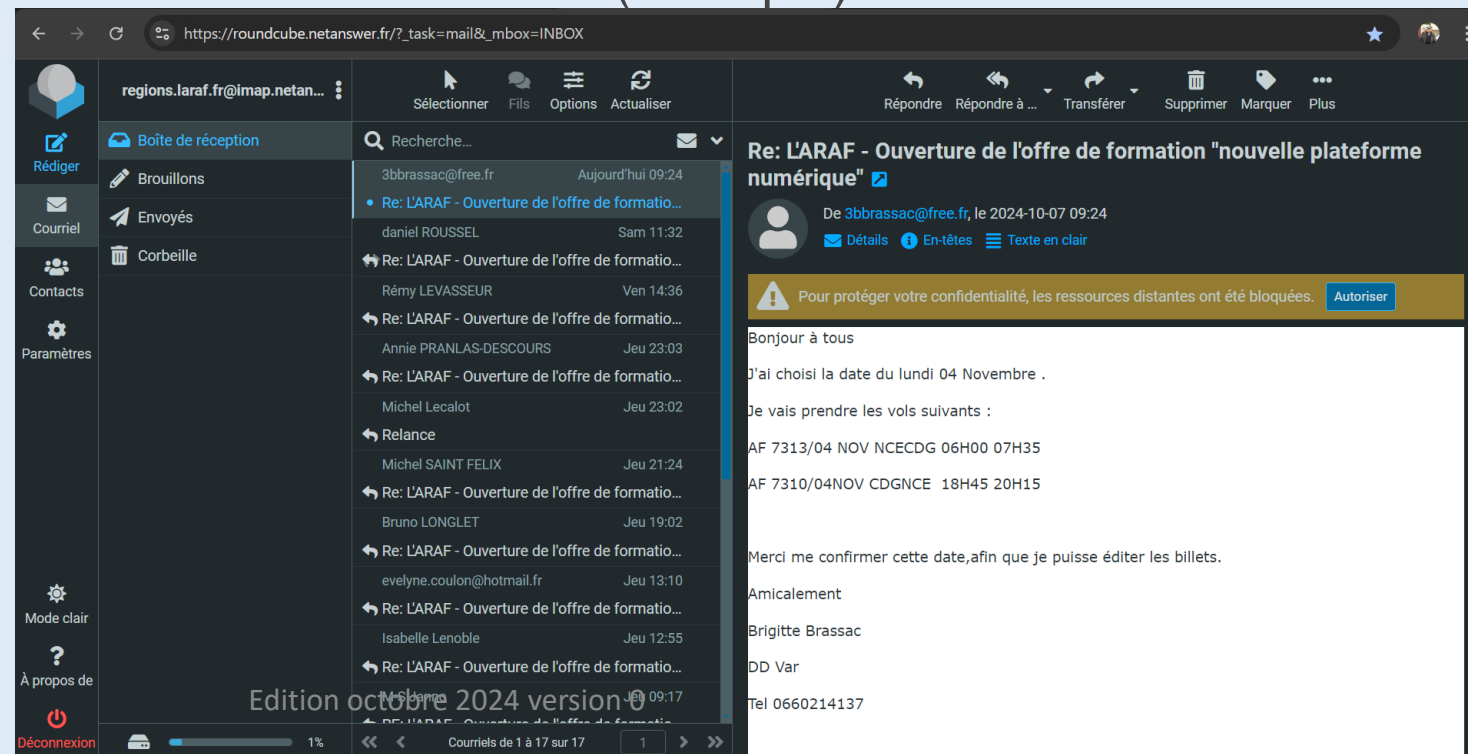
https://roundcube.netanswer.fr/?_task=mail&_mbox=INBOX

regions.laraf.fr@imap.netan...

Sélectionner Fils Options Actualiser

Répondre Répondre à ... Transférer Supprimer Marquer Plus

Rédiger
Courriel
Contacts
Paramètres

Boîte de réception
Brouillons
Envoyés
Corbeille

Recherche...

3bbrassac@free.fr Aujourd'hui 09:24
Re: L'ARAF - Ouverture de l'offre de formatio...
daniel ROUSSEL Sam 11:32
Re: L'ARAF - Ouverture de l'offre de formatio...
Rémy LEVASSEUR Ven 14:36
Re: L'ARAF - Ouverture de l'offre de formatio...
Annie PRANLAS-DESCOURS Jeu 23:03
Re: L'ARAF - Ouverture de l'offre de formatio...
Michel Lecalot Jeu 23:02
Relance
Michel SAINT FELIX Jeu 21:24
Re: L'ARAF - Ouverture de l'offre de formatio...
Bruno LONGLET Jeu 19:02
Re: L'ARAF - Ouverture de l'offre de formatio...
evelyne.coulon@hotmail.fr Jeu 13:10
Re: L'ARAF - Ouverture de l'offre de formatio...
Isabelle Lenoble Jeu 12:55
Re: L'ARAF - Ouverture de l'offre de formatio...
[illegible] Jeu 09:17
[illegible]

Re: L'ARAF - Ouverture de l'offre de formation "nouvelle plateforme numérique"

De 3bbrassac@free.fr, le 2024-10-07 09:24
Détails En-têtes Texte en clair

Pour protéger votre confidentialité, les ressources distantes ont été bloquées. Autoriser

Bonjour à tous

J'ai choisi la date du lundi 04 Novembre .

Je vais prendre les vols suivants :

AF 7313/04 NOV NCECDG 06H00 07H35

AF 7310/04NOV CDGNCE 18H45 20H15

Merci me confirmer cette date,afin que je puisse éditer les billets.

Amicalement

Brigitte Brassac

DD Var

Tel 0660214137

Mode clair
À propos de
Déconnexion

1%

Courriels de 1 à 17 sur 17 1

Edition octobre 2024 version 0